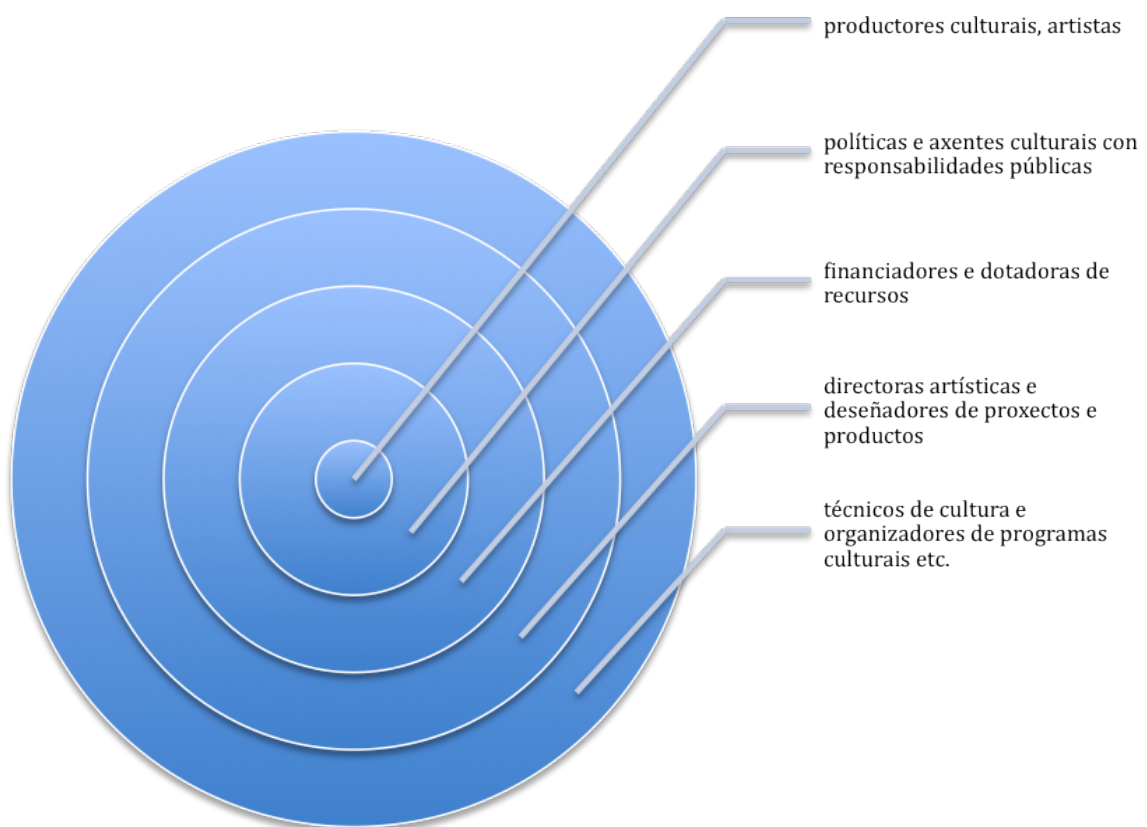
productores culturais, artistas

políticas e axentes culturais con responsabilidades públicas

financiadores e dotadoras de recursos

directoras artísticas e deseñadores de proxectos e productos

técnicos de cultura e organizadores de programas culturais etc.